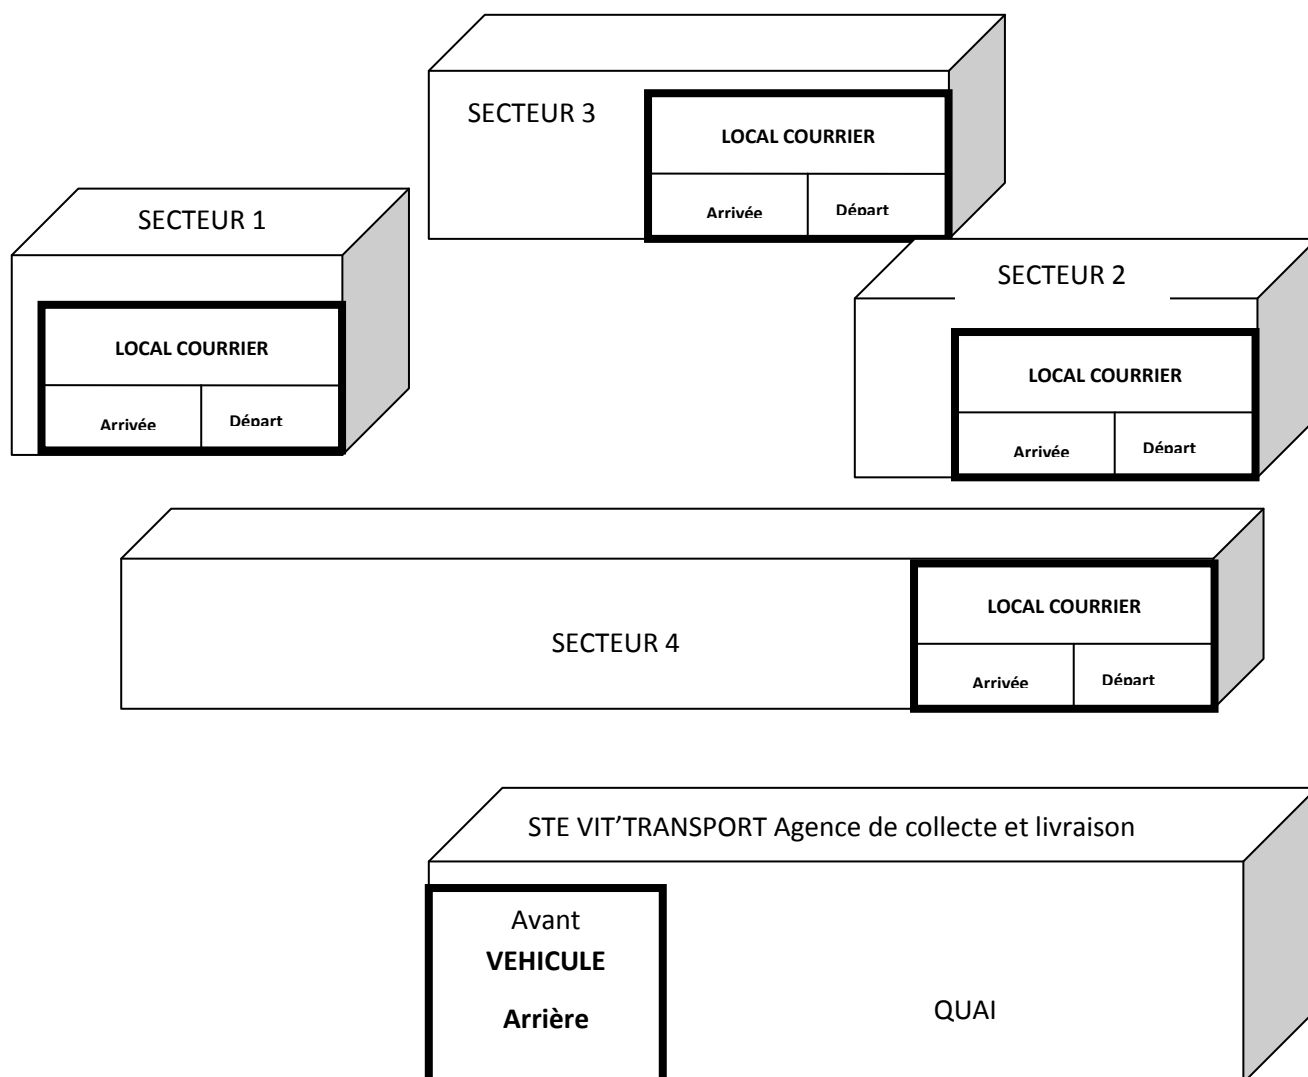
SECTEUR 3

LOCAL COURRIER

Arrivée

Départ

SECTEUR 1

LOCAL COURRIER

Arrivée

Départ

SECTEUR 2

LOCAL COURRIER

Arrivée

Départ

SECTEUR 4

LOCAL COURRIER

Arrivée

Départ

STE VIT'TRANSPORT Agence de collecte et livraison

Avant

VEHICULE

Arrière

QUAI